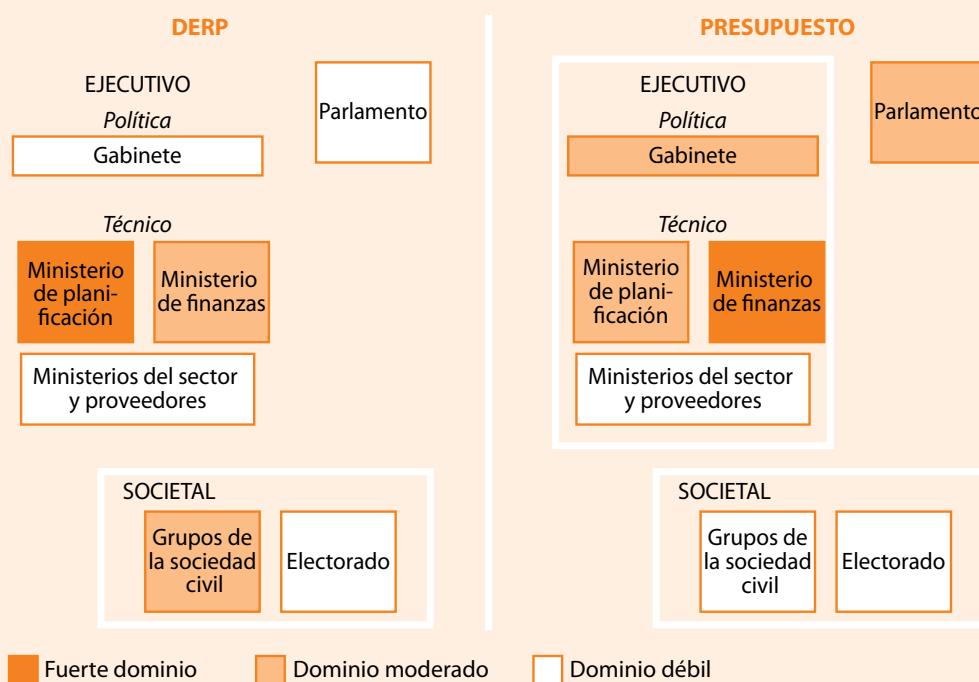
DERP

EJECUTIVO

Política

Gabinete

Parlamento

Técnico

Ministerio de planificación

Ministerio de finanzas

Ministerios del sector y proveedores

SOCIETAL

Grupos de la sociedad civil

Electorado

PRESUPUESTO

EJECUTIVO

Política

Gabinete

Parlamento

Técnico

Ministerio de planificación

Ministerio de finanzas

Ministerios del sector y proveedores

SOCIETAL

Grupos de la sociedad civil

Electorado

Fuerte dominio

Dominio moderado

Dominio débil